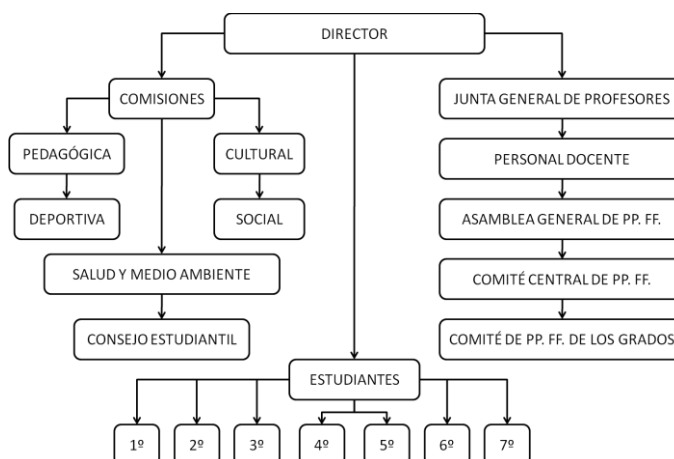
DIRECTOR

COMISIONES

PEDAGÓGICA

DEPORTIVA

CULTURAL

SOCIAL

SALUD Y MEDIO AMBIENTE

CONSEJO ESTUDIANTIL

JUNTA GENERAL DE PROFESORES

PERSONAL DOCENTE

ASAMBLEA GENERAL DE PP. FF.

COMITÉ CENTRAL DE PP. FF.

COMITÉ DE PP. FF. DE LOS GRADOS

ESTUDIANTES

1º

2º

3º

4º

5º

6º

7º